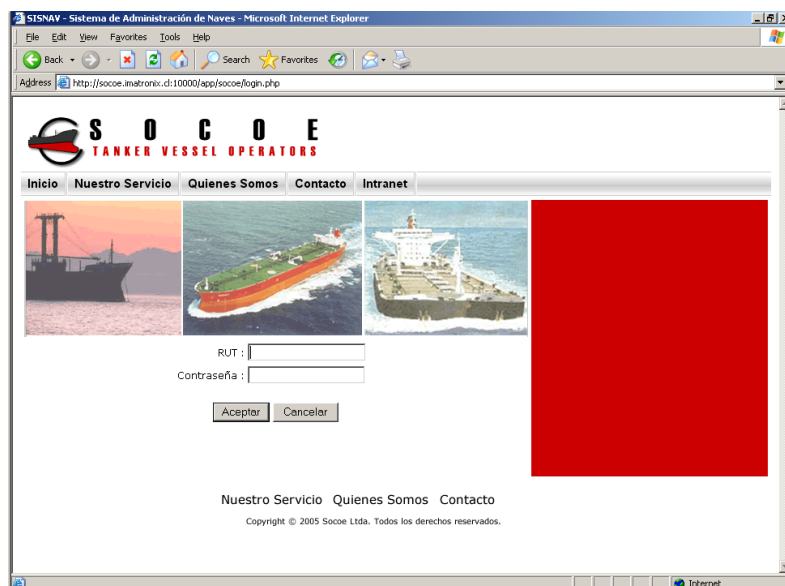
SISNAV - Sistema de Administración de Naves - Microsoft Internet Explorer

File Edit View Favorites Tools Help

Back Search Favorites

Address http://socoe.imatronix.cl:10000/app/socoe/login.php

S O C O E
TANKER VESSEL OPERATORS

Inicio Nuestro Servicio Quienes Somos Contacto Intranet

RUT :
Contraseña :

Aceptar Cancelar

Nuestro Servicio Quienes Somos Contacto

Copyright © 2005 Socoe Ltda. Todos los derechos reservados.

Internet